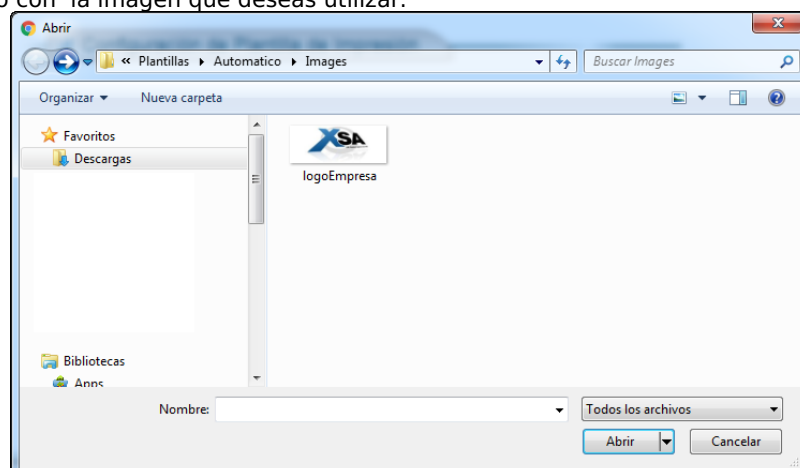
o con la imagen que deseas utilizar.

Abrir

« Plantillas ▸ Automatico ▸ Images

Buscar Images

Organizar ▾ Nueva carpeta

Favoritos
Descargas

XSA
logoEmpresa

Bibliotecas
Apps

Nombre:

Todos los archivos

Abrir

Cancelar